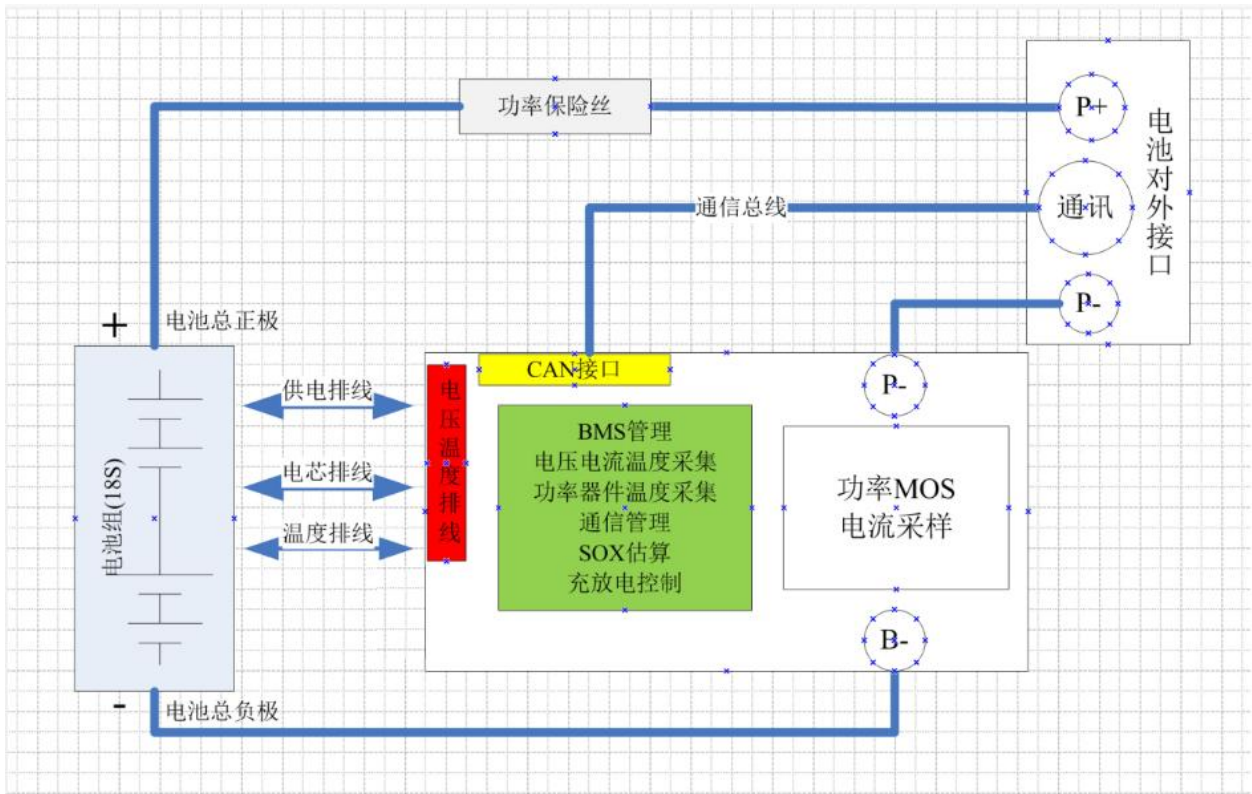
功率保险丝

P+

电池对外接口

通信总线

通讯

P-

+

电池总正极

CAN接口

P-

供电排线

电芯排线

温度排线

电池组(18S)

电压温度排线

BMS管理
电压电流温度采集
功率器件温度采集
通信管理
SOX估算
充放电控制

功率MOS
电流采样

B-

-

电池总负极